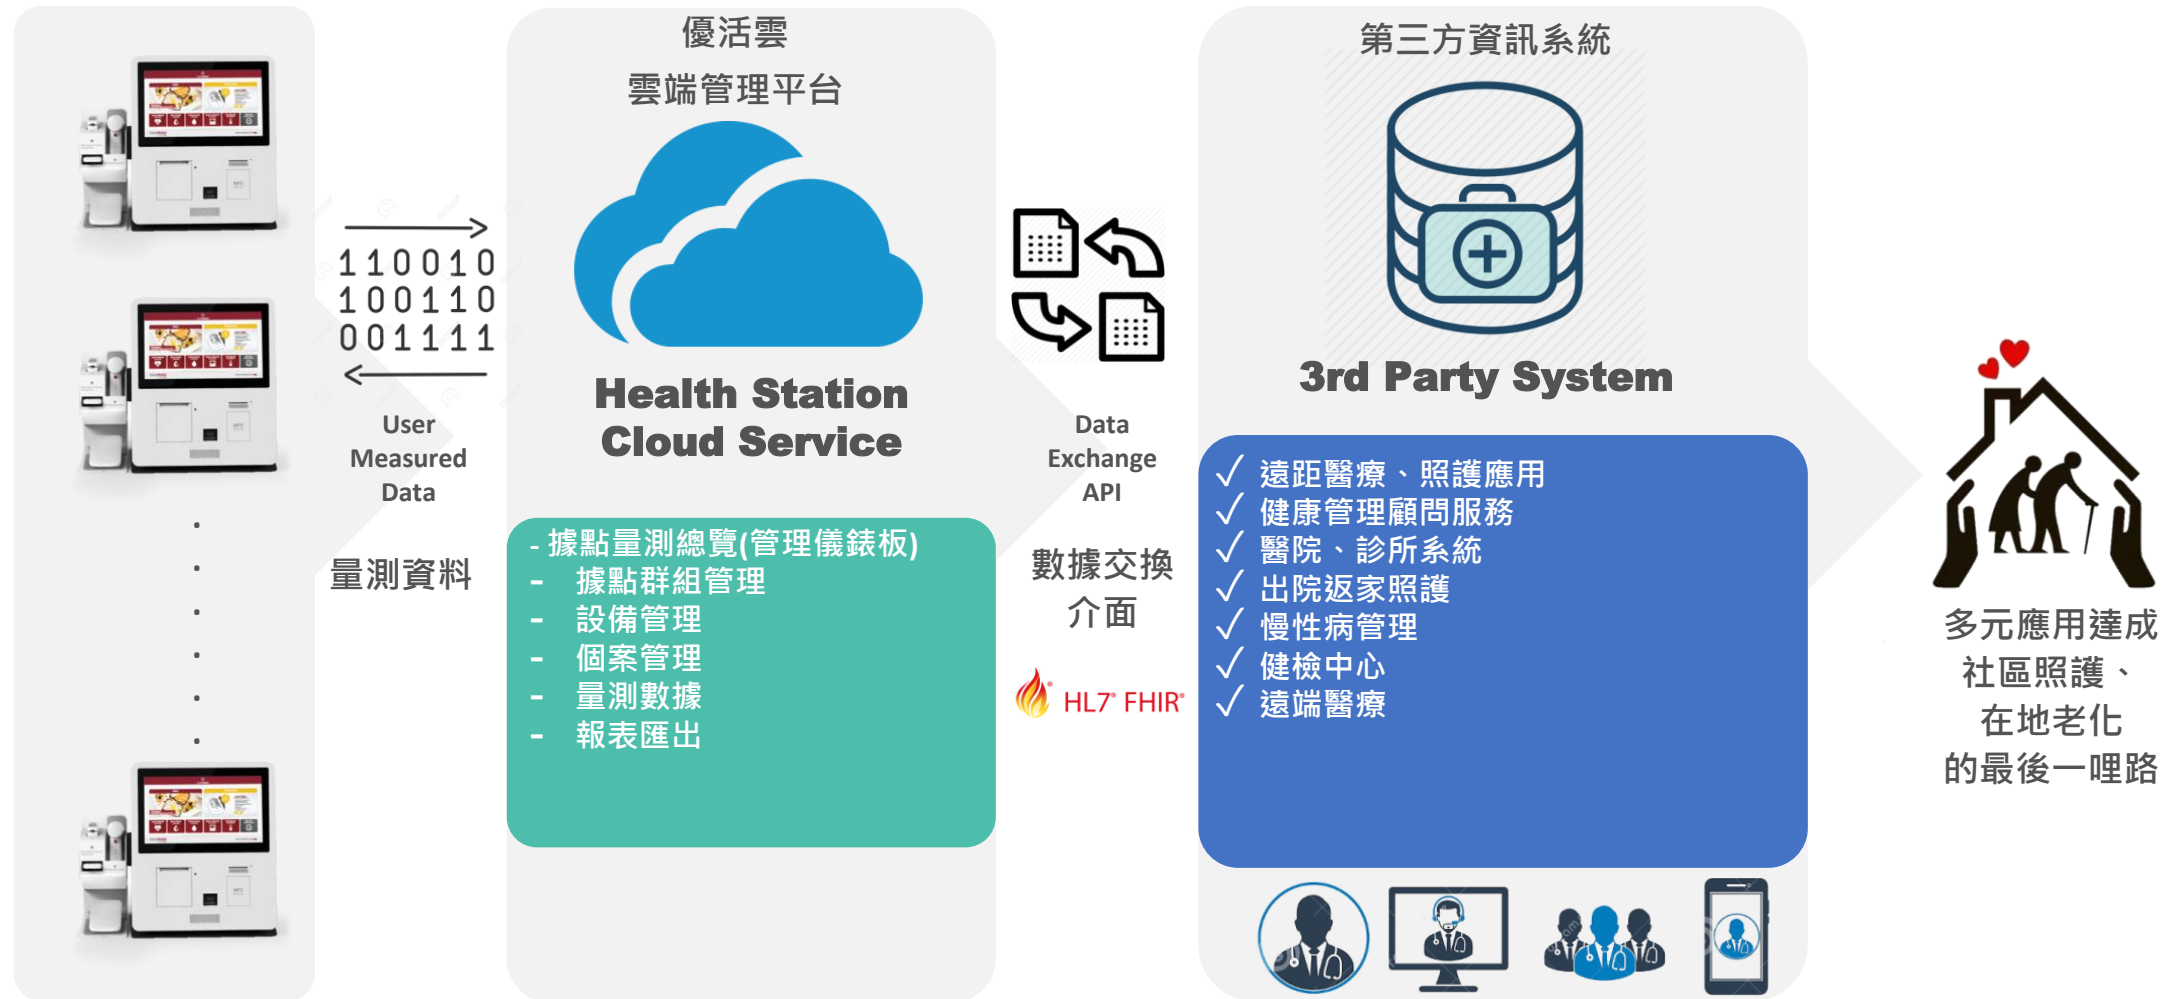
110010
100110
001111

User Measured Data

量測資料

優活雲
雲端管理平台

Health Station Cloud Service

- 據點量測總覽(管理儀錶板)
- 據點群組管理
- 設備管理
- 個案管理
- 量測數據
- 報表匯出

Data Exchange API

數據交換介面

HL7 FHIR

第三方資訊系統

3rd Party System

✓ 遠距醫療、照護應用
✓ 健康管理顧問服務
✓ 醫院、診所系統
✓ 出院返家照護
✓ 慢性病管理
✓ 健檢中心
✓ 遠端醫療

多元應用達成
社區照護、
在地老化
的最後一哩路